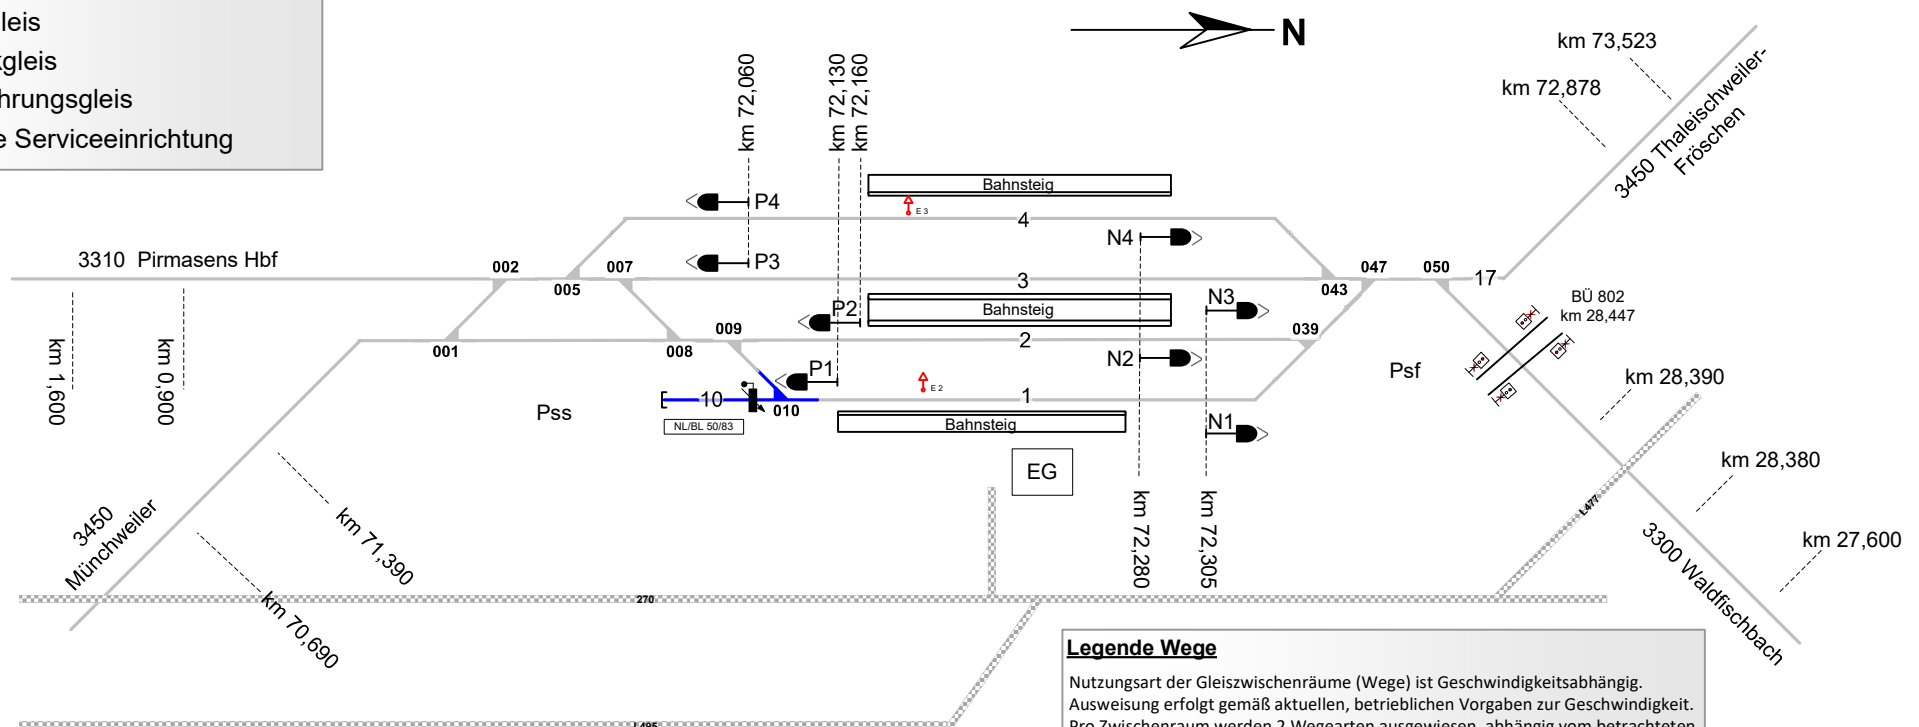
leis
kgleis
hrungsgleis
e Serviceeinrichtung

N

km 73,523
km 72,878
3450 Thaleischweiler-Fröschen

km 72,060
km 72,130
km 72,160

Bahnsteig
E 3
P4
4
N4
P3
3310 Pirmasens Hbf
002
007
005
3
047
050
043
17
P2
Bahnsteig
N3
2
039
001
008
009
BÜ 802
km 28,447
P1
E 2
N2
Psf
km 28,390
Pss
10
010
1
Bahnsteig
N1
NL/BL 50/83
EG
km 1,600
km 0,900
km 28,380
L477
km 72,280
km 72,305
3450 Münchweiler
km 71,390
3300 Waldfischbach
km 27,600
270
km 70,690
L495

Legende Wege
Nutzungsart der Gleiszwischenräume (Wege) ist Geschwindigkeitsabhängig.
Ausweisung erfolgt gemäß aktuellen, betrieblichen Vorgaben zur Geschwindigkeit.
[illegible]